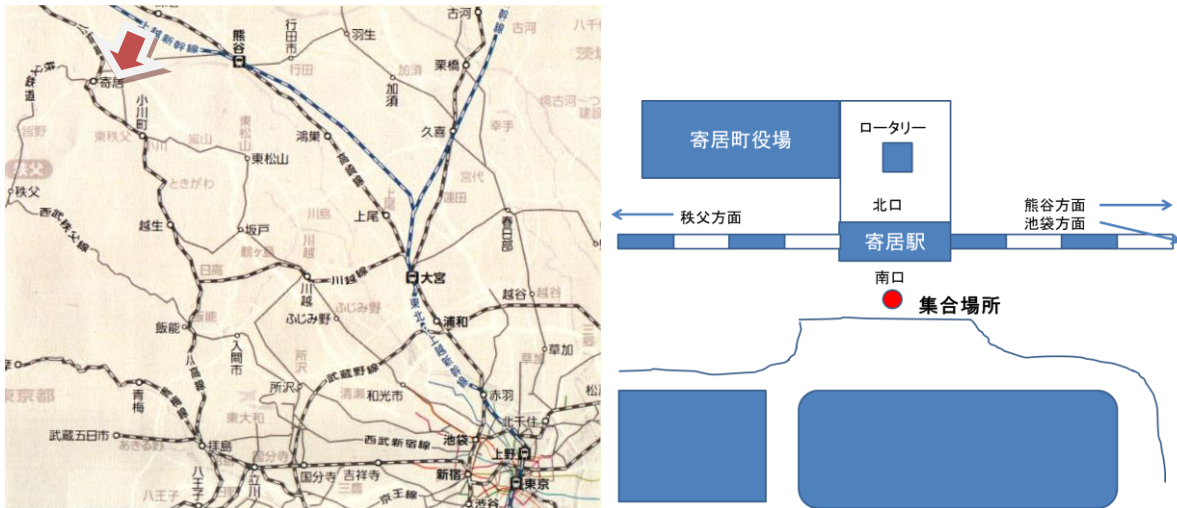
上越新幹線
熊谷
行田市
羽生
古河
新幹線
八千代
茨城
秩父鉄道
寄居
行田
加須
栗橋
境古河
小川町
加須
久喜
幸手
東秩父
嵐山
東松山
鴻巣
宮代
秩父
秩父
ときがわ
高崎線
蓮田
越生
坂戸
上尾
春日部
西武秩父線
川島
鶴ヶ島
川越
日高
川越線
大宮
越谷
越谷
川越
ふじみ野
飯能
飯能
ふじみ野
浦和
草加
入間市
所沢
三郷
八高線
武蔵野線
東京都
青梅
所沢
和光市
東北・上越新幹線
赤羽
東大和
清瀬
松戸
北千住
武蔵五日市
あきる野
拝島
西武新宿線
池袋
八王子
立川
国分寺
吉祥寺
上野
新宿
東京
八王子
三鷹
京王線
渋谷
寄居町役場
ロータリー
北口
秩父方面
熊谷方面
池袋方面
寄居駅
南口
集合場所